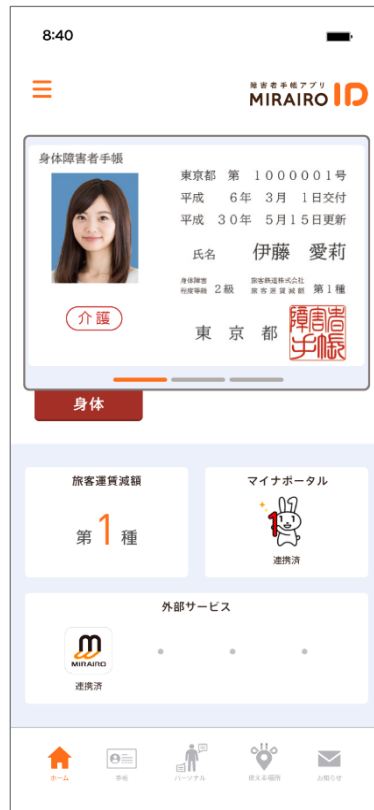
8:40

障害者手帳アプリ
MIRAIRO ID

身体障害者手帳

東京都 第 1000001号
平成 6年 3月 1日交付
平成 30年 5月15日更新

氏名 伊藤 愛莉

身体障害程度等級 2級 旅客鉄道株式会社旅客運賃減額 第1種

介護

東 京 都

障害者手帳

身体

旅客運賃減額

第 1 種

マイナポータル

連携済

外部サービス

MIRAIRO

連携済

ホーム 手帳 パーソナル 使える場所 お知らせ